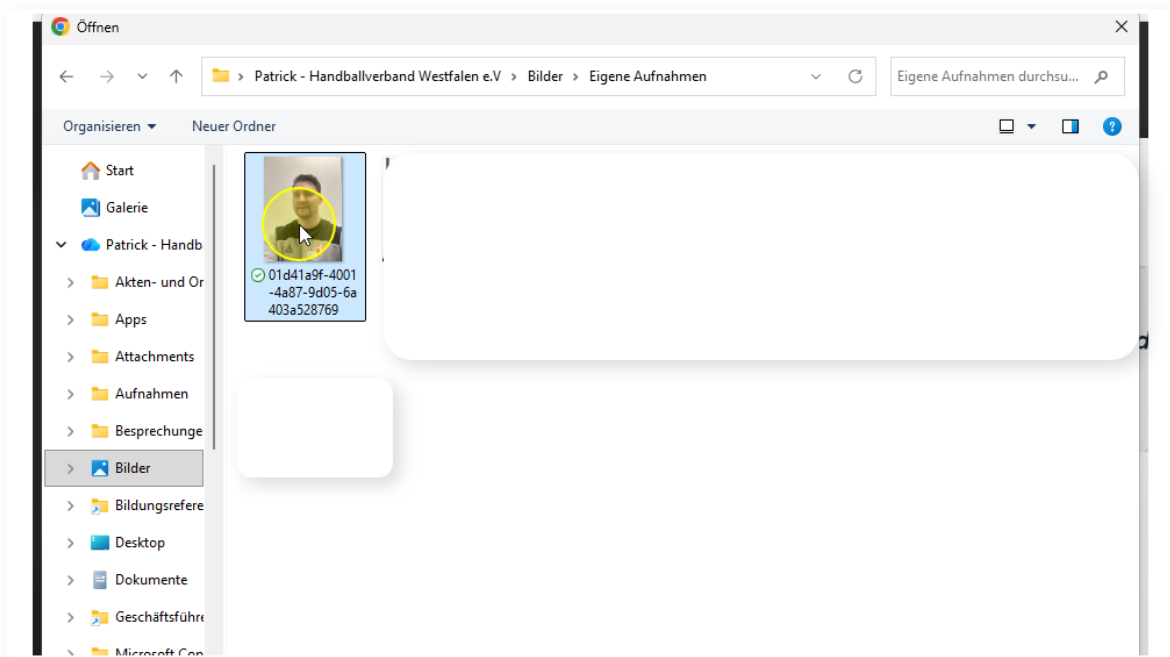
Öffnen

Patrick - Handballverband Westfalen e.V > Bilder > Eigene Aufnahmen

Eigene Aufnahmen durchsu...

Organisieren ▾ Neuer Ordner

Start
Galerie
Patrick - Handb
Akten- und Or
Apps
Attachments
Aufnahmen
Besprechunge
Bilder
Bildungsrefere
Desktop
Dokumente
Geschäftsführe
Microsoft Con

01d41a9f-4001-4a87-9d05-6a403a528769